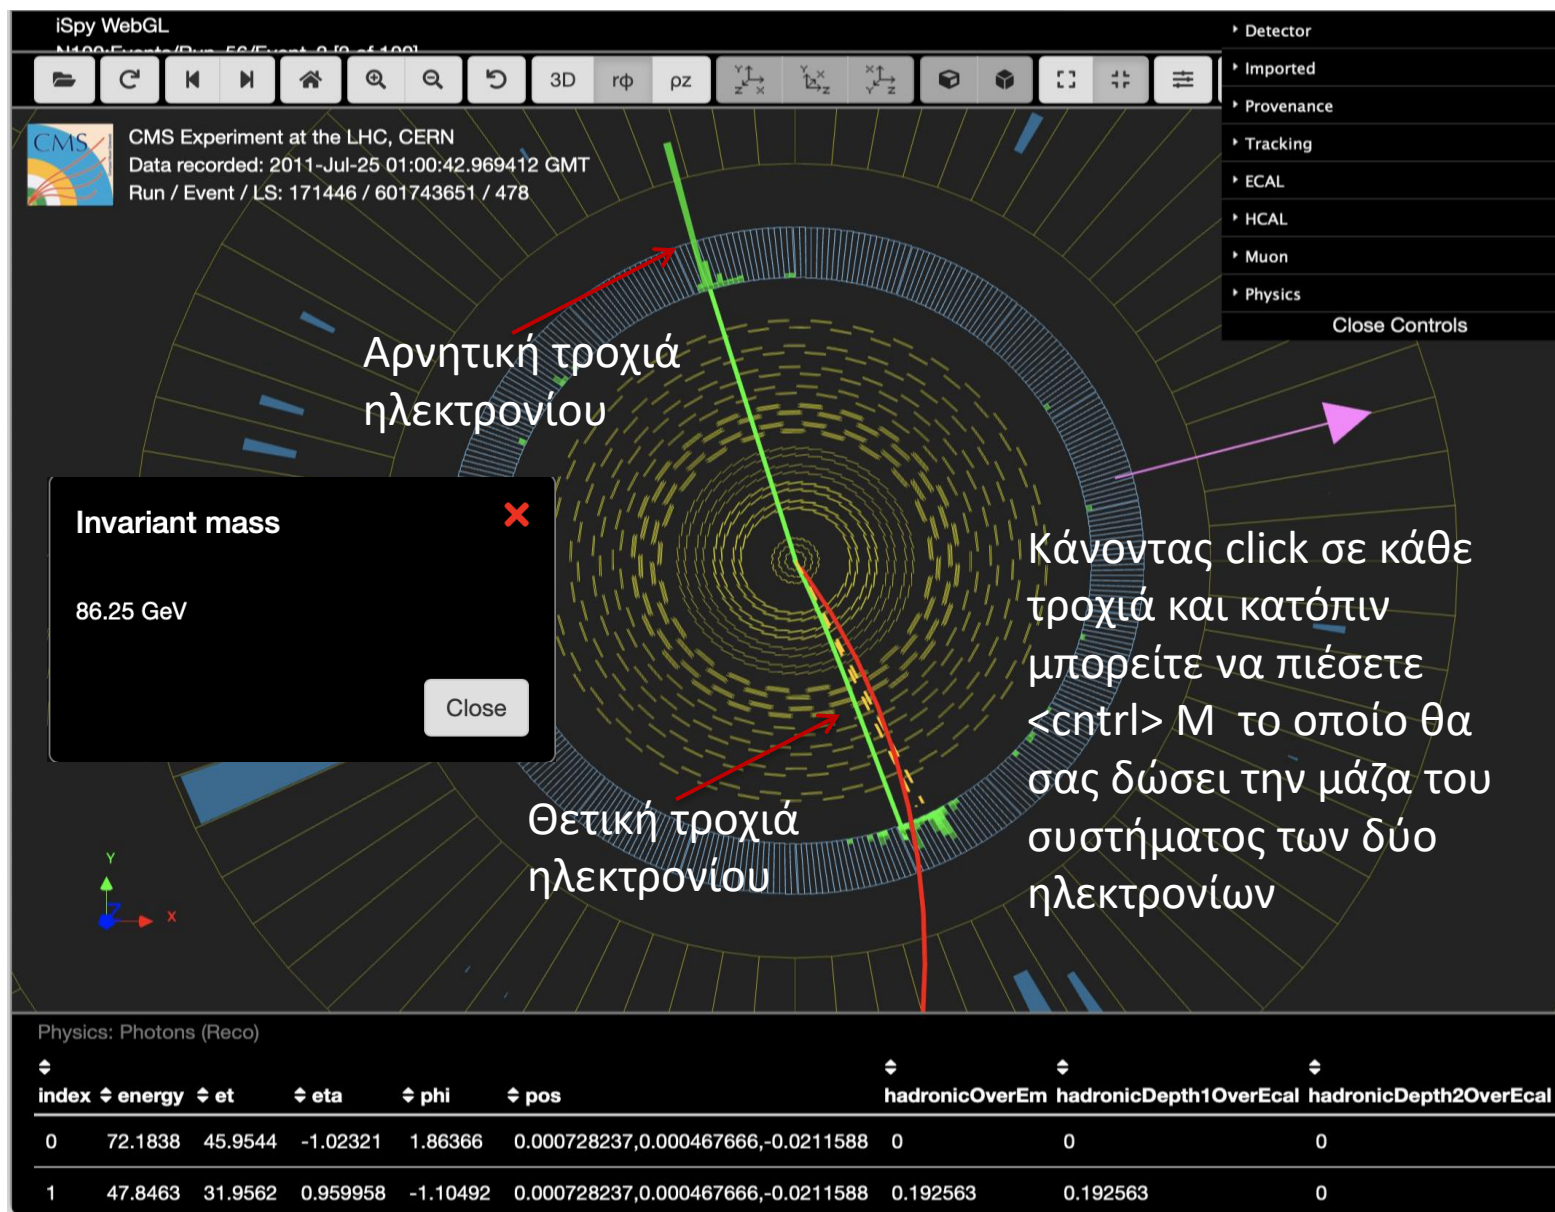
iSpy WebGL
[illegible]

3D rφ ρz

Detector
Imported
Provenance
Tracking
ECAL
HCAL
Muon
Physics
Close Controls

CMS
CMS Experiment at the LHC, CERN
Data recorded: 2011-Jul-25 01:00:42.969412 GMT
Run / Event / LS: 171446 / 601743651 / 478

Αρνητική τροχιά ηλεκτρονίου

Invariant mass
86.25 GeV
Close

Κάνοντας click σε κάθε τροχιά και κατόπιν μπορείτε να πιέσετε <cntrl> M το οποίο θα σας δώσει την μάζα του συστήματος των δύο ηλεκτρονίων

Θετική τροχιά ηλεκτρονίου

Y
X

Physics: Photons (Reco)

| index | energy | et | eta | phi | pos | hadronicOverEm | hadronicDepth1OverEcal | hadronicDepth2OverEcal |
|---|---|---|---|---|---|---|---|---|
| 0 | 72.1838 | 45.9544 | -1.02321 | 1.86366 | 0.000728237,0.000467666,-0.0211588 | 0 | 0 | 0 |
| 1 | 47.8463 | 31.9562 | 0.959958 | -1.10492 | 0.000728237,0.000467666,-0.0211588 | 0.192563 | 0.192563 | 0 |